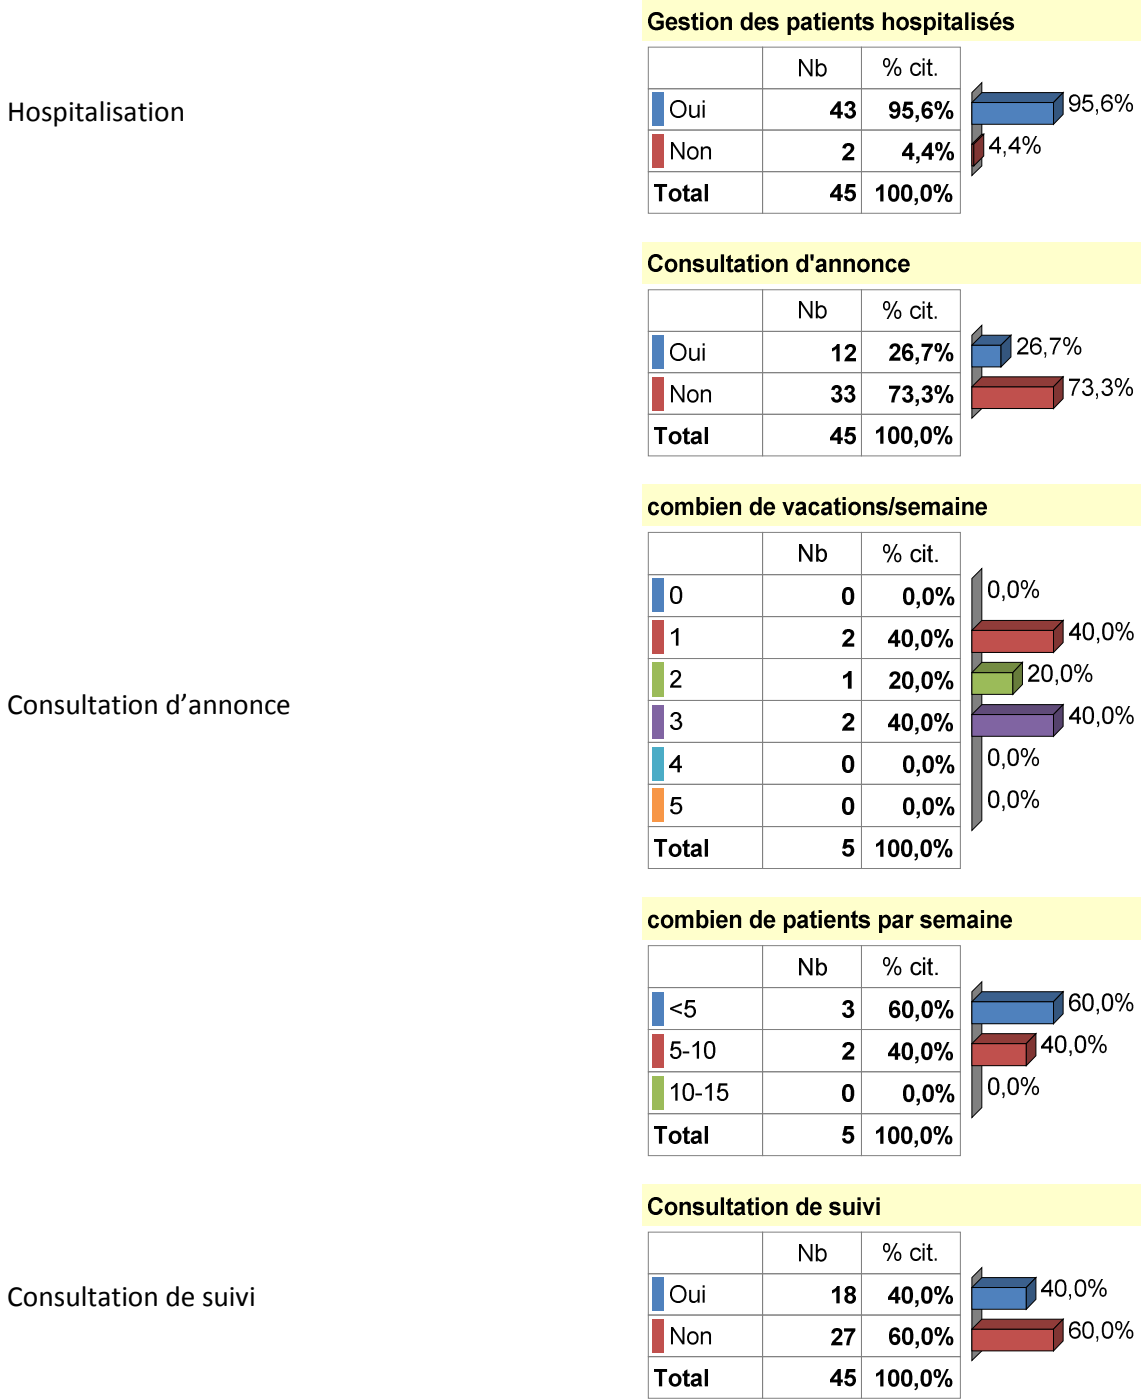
Hospitalisation

Gestion des patients hospitalisés

| | Nb | % cit. |
|---|---|---|
| Oui | 43 | 95,6% |
| Non | 2 | 4,4% |
| Total | 45 | 100,0% |

95,6%
4,4%

Consultation d'annonce

| | Nb | % cit. |
|---|---|---|
| Oui | 12 | 26,7% |
| Non | 33 | 73,3% |
| Total | 45 | 100,0% |

26,7%
73,3%

Consultation d’annonce

combien de vacations/semaine

| | Nb | % cit. |
|---|---|---|
| 0 | 0 | 0,0% |
| 1 | 2 | 40,0% |
| 2 | 1 | 20,0% |
| 3 | 2 | 40,0% |
| 4 | 0 | 0,0% |
| 5 | 0 | 0,0% |
| Total | 5 | 100,0% |

0,0%
40,0%
20,0%
40,0%
0,0%
0,0%

combien de patients par semaine

| | Nb | % cit. |
|---|---|---|
| <5 | 3 | 60,0% |
| 5-10 | 2 | 40,0% |
| 10-15 | 0 | 0,0% |
| Total | 5 | 100,0% |

60,0%
40,0%
0,0%

Consultation de suivi

Consultation de suivi

| | Nb | % cit. |
|---|---|---|
| Oui | 18 | 40,0% |
| Non | 27 | 60,0% |
| Total | 45 | 100,0% |

40,0%
60,0%